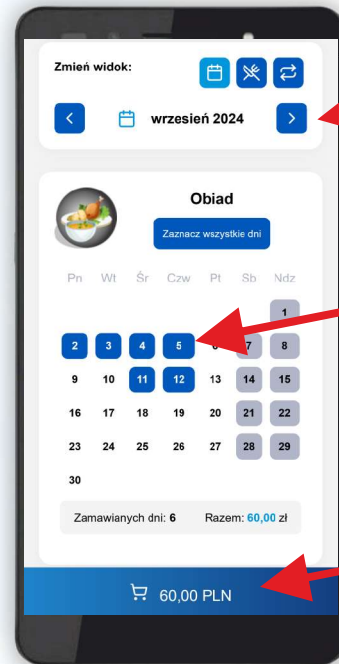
Zmień widok:

wrzesień 2024

Obiad

Zaznacz wszystkie dni

| Pn | Wt | Śr | Czw | Pt | Sb | Ndz |
|---|---|---|---|---|---|---|
| | | | | | | 1 |
| 2 | 3 | 4 | 5 | 6 | 7 | 8 |
| 9 | 10 | 11 | 12 | 13 | 14 | 15 |
| 16 | 17 | 18 | 19 | 20 | 21 | 22 |
| 23 | 24 | 25 | 26 | 27 | 28 | 29 |
| 30 | | | | | | |

Zamawianych dni: 6 Razem: 60,00 zł

60,00 PLN